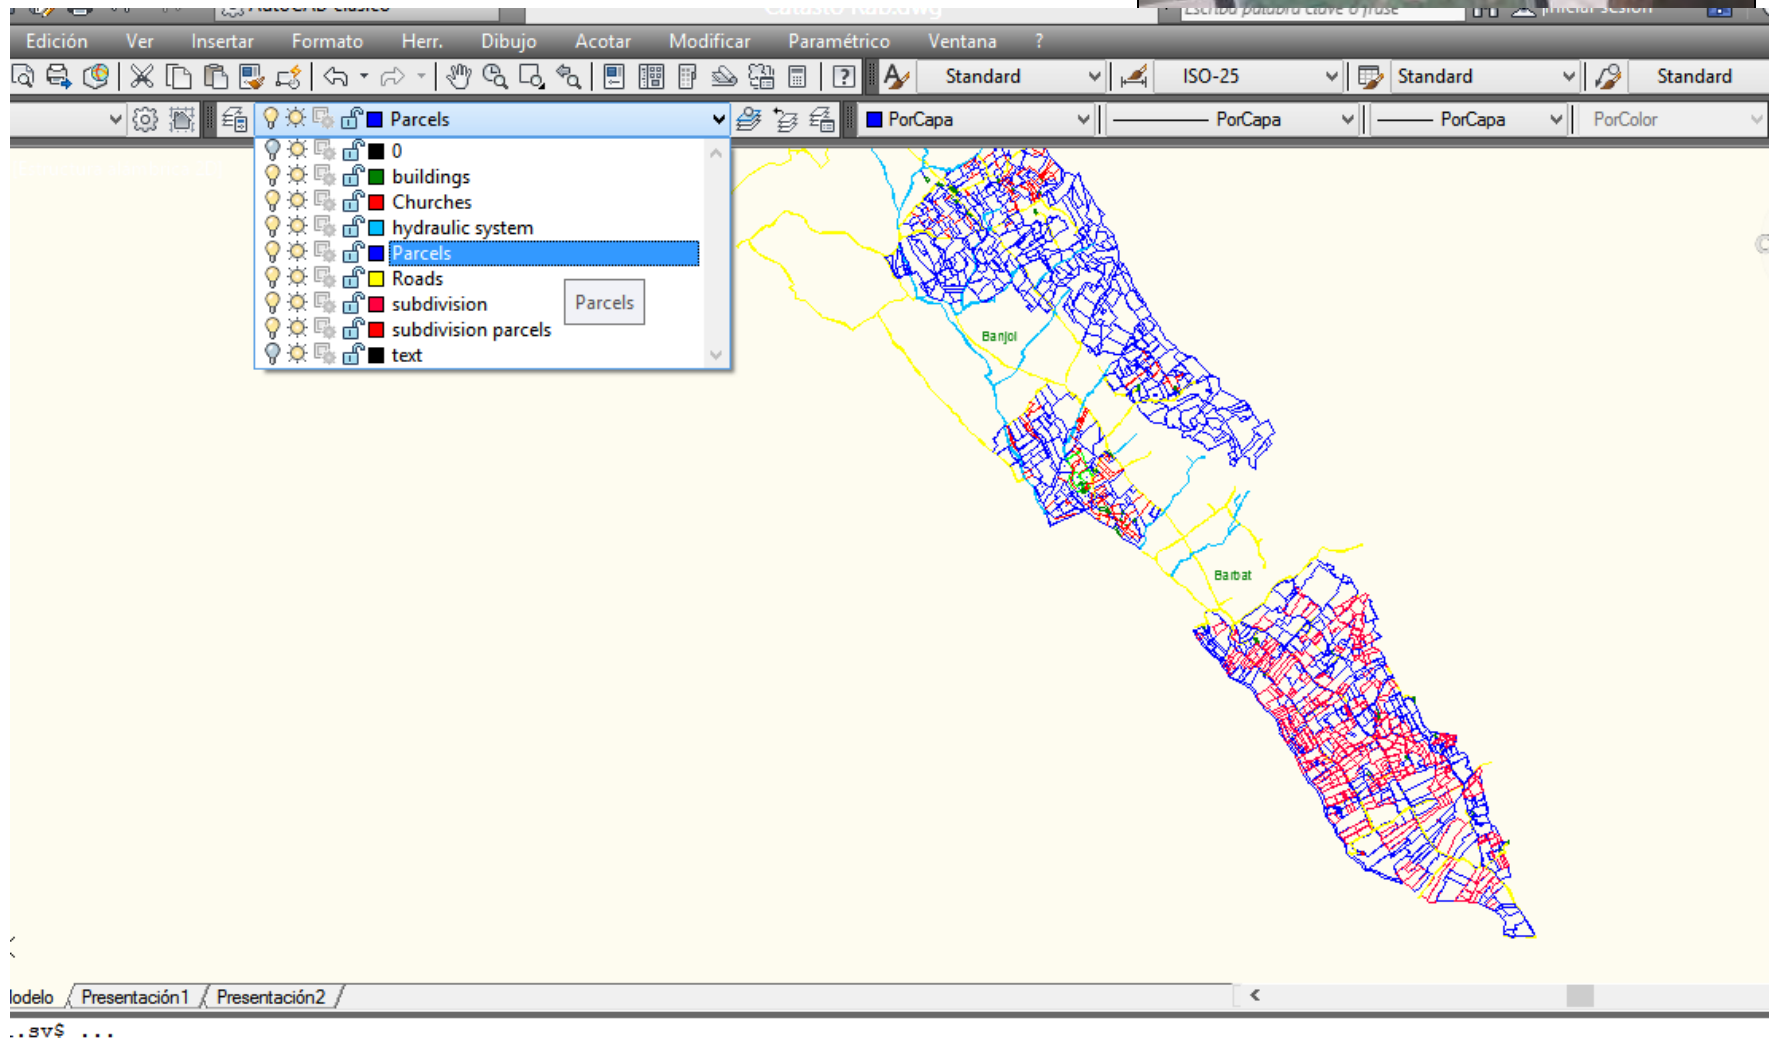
AutoCAD clásico

Escriba palabra clave o frase

Iniciar sesión

Edición Ver Insertar Formato Herr. Dibujo Acotar Modificar Paramétrico Ventana ?

Standard ISO-25 Standard Standard

Parcels

PorCapa PorCapa PorCapa PorColor

0
buildings
Churches
hydraulic system
Parcels
Roads
subdivision
subdivision parcels
text

Parcels

Banjol

Barbat

lodelo Presentación1 Presentación2

..sv$ ...